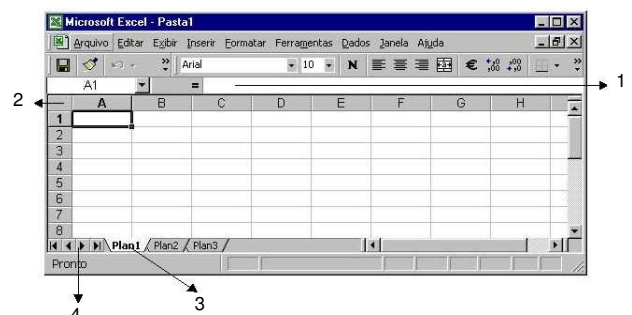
Microsoft Excel - Pasta1

Arquivo Editar Exibir Inserir Formatar Ferramentas Dados Janela Ajuda

Arial 10 N € $^{,00}_{,0}$ $^{,00}_{,0}$

A1 =

1

2

| | A | B | C | D | E | F | G | H |
|---|---|---|---|---|---|---|---|---|
| 1 | | | | | | | | |
| 2 | | | | | | | | |
| 3 | | | | | | | | |
| 4 | | | | | | | | |
| 5 | | | | | | | | |
| 6 | | | | | | | | |
| 7 | | | | | | | | |
| 8 | | | | | | | | |

Plan1 Plan2 Plan3

Pronto

3

4